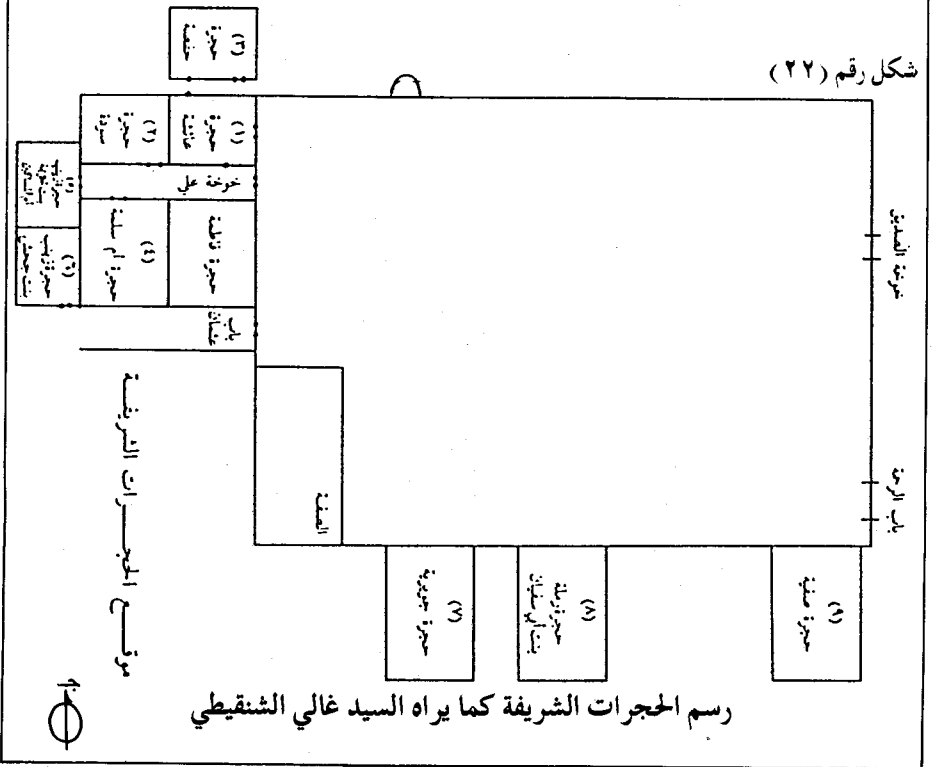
شكل رقم (٢٢)

خوخة علي

حجرة فاطمة

حجرة أم سلمة

باب عثمان

خوخة الصديق

الصفة

باب الرحمة

حجرة جويرية

حجرة زينب بنت أبي سفيان

حجرة صفية

موضع الحجرات الشريفة

ج

رسم الحجرات الشريفة كما يراه السيد غالي الشنقيطي